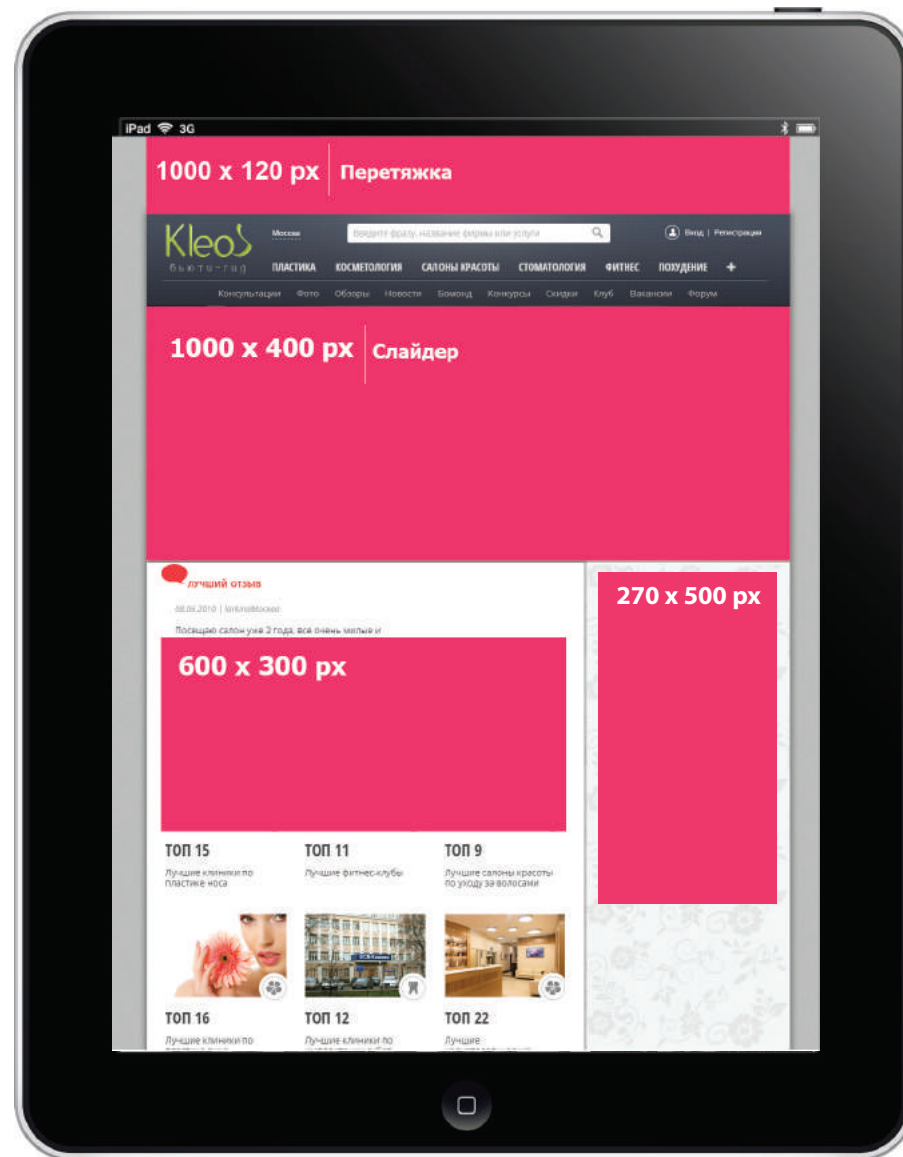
iPad 3G

1000 x 120 px | Перетяжка

KleoS
бьюти-гид

Москва

Введите фразу, название фирмы или услуги

Вход | Регистрация

ПЛАСТИКА КОСМЕТОЛОГИЯ САЛОНЫ КРАСОТЫ СТОМАТОЛОГИЯ ФИТНЕС ПОХУДЕНИЕ +

Консультации Фото Обзоры Новости Бомонд Конкурсы Скидки Клуб Вакансии Форум

1000 x 400 px | Слайдер

лучший отзыв

08.06.2010 | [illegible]

Посещаю салон уже 2 года, все очень милые и

600 x 300 px

270 x 500 px

ТОП 15
Лучшие клиники по пластике носа

ТОП 11
Лучшие фитнес-клубы

ТОП 9
Лучшие салоны красоты по уходу за волосами

ТОП 16
Лучшие клиники по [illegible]

ТОП 12
Лучшие клиники по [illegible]

ТОП 22
Лучшие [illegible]